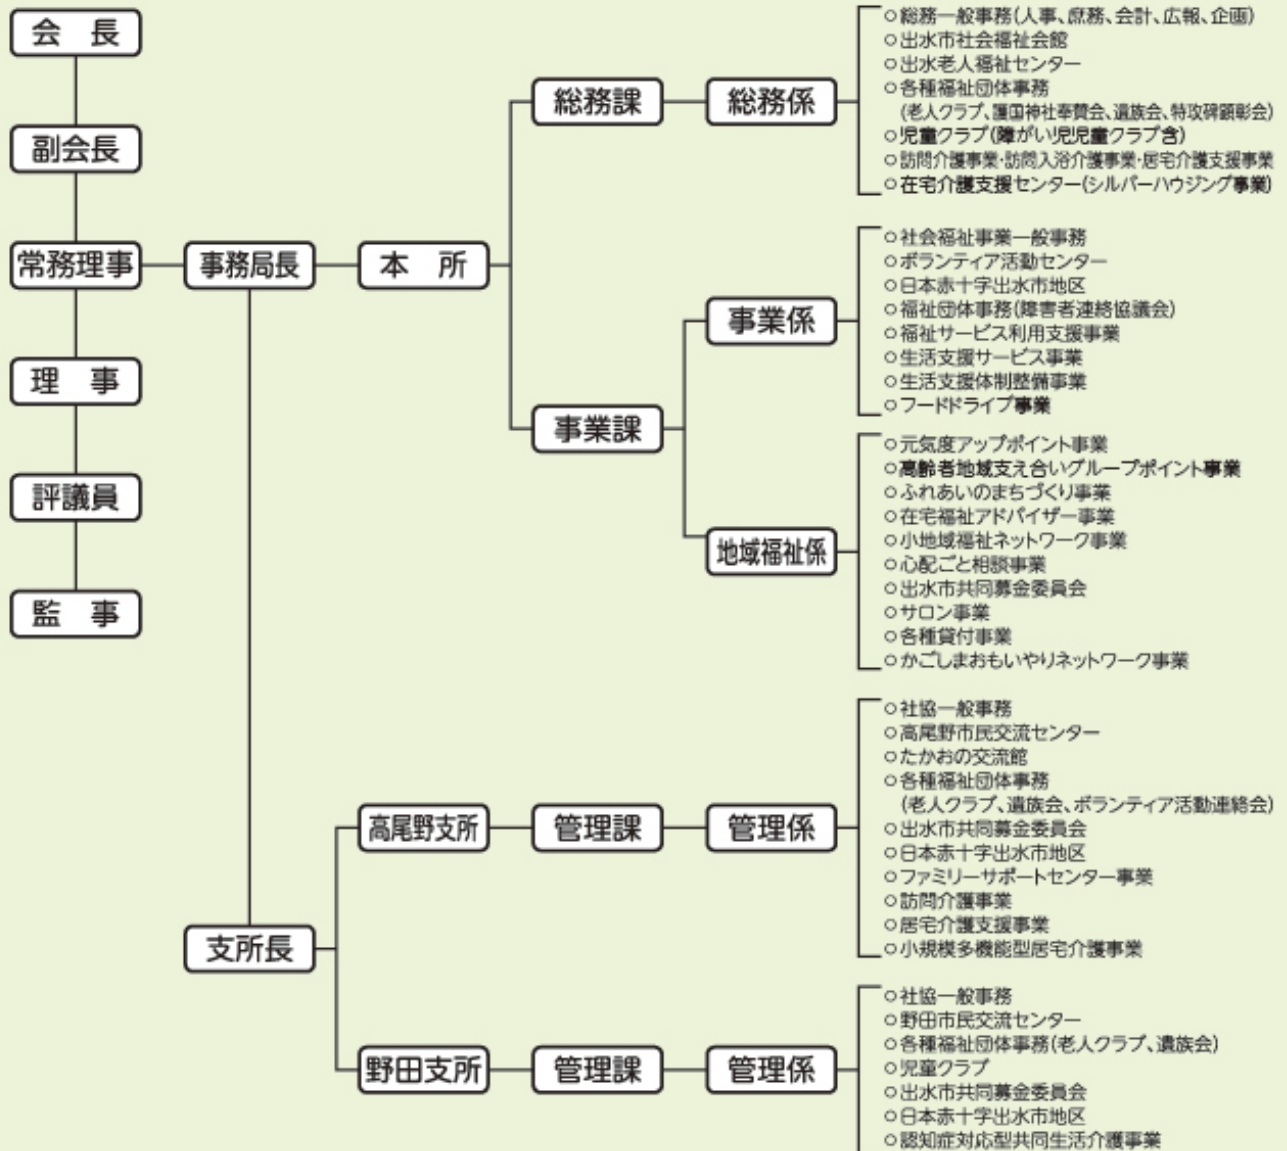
会　長
副会長
常務理事
理　事
評議員
監　事

事務局長
本　所
総務課
総務係
○総務一般事務(人事、庶務、会計、広報、企画)
○出水市社会福祉会館
○出水老人福祉センター
○各種福祉団体事務
(老人クラブ、護国神社奉賛会、遺族会、特攻碑顕彰会)
○児童クラブ(障がい児児童クラブ含)
○訪問介護事業･訪問入浴介護事業･居宅介護支援事業
○在宅介護支援センター(シルバーハウジング事業)

事業課
事業係
○社会福祉事業一般事務
○ボランティア活動センター
○日本赤十字出水市地区
○福祉団体事務(障害者連絡協議会)
○福祉サービス利用支援事業
○生活支援サービス事業
○生活支援体制整備事業
○フードドライブ事業

地域福祉係
○元気度アップポイント事業
○高齢者地域支え合いグループポイント事業
○ふれあいのまちづくり事業
○在宅福祉アドバイザー事業
○小地域福祉ネットワーク事業
○心配ごと相談事業
○出水市共同募金委員会
○サロン事業
○各種貸付事業
○かごしまおもいやりネットワーク事業

支所長
高尾野支所
管理課
管理係
○社協一般事務
○高尾野市民交流センター
○たかおの交流館
○各種福祉団体事務
(老人クラブ、遺族会、ボランティア活動連絡会)
○出水市共同募金委員会
○日本赤十字出水市地区
○ファミリーサポートセンター事業
○訪問介護事業
○居宅介護支援事業
○小規模多機能型居宅介護事業

野田支所
管理課
管理係
○社協一般事務
○野田市民交流センター
○各種福祉団体事務(老人クラブ、遺族会)
○児童クラブ
○出水市共同募金委員会
○日本赤十字出水市地区
○認知症対応型共同生活介護事業